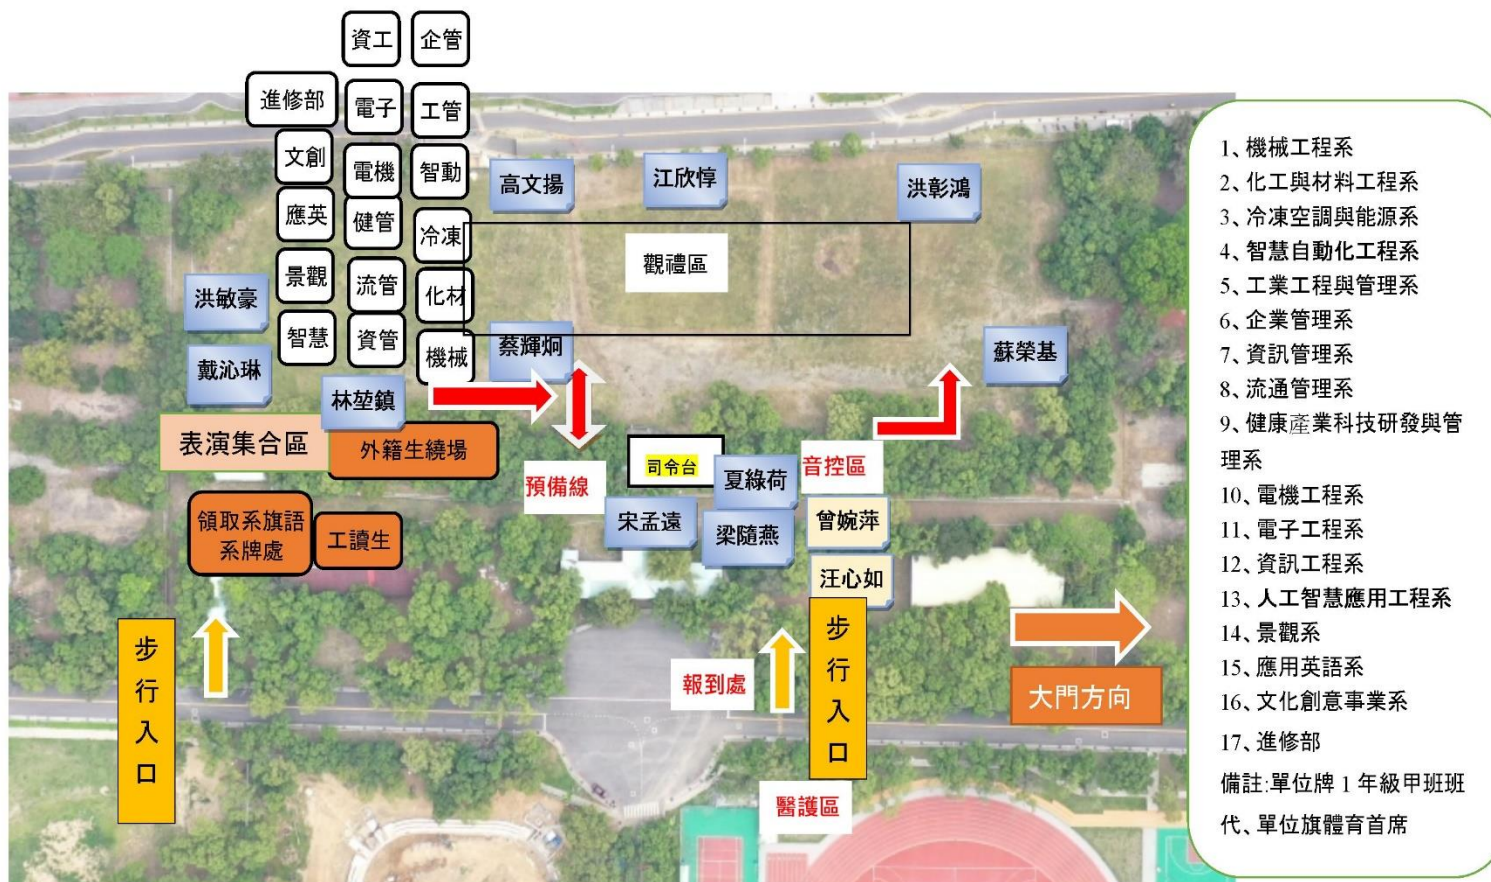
資工
企管
進修部
電子
工管
文創
電機
智動
應英
健管
冷凍
景觀
流管
化材
智慧
資管
機械
高文揚
江欣惇
洪彰鴻
觀禮區
洪敏豪
戴沁琳
蔡輝炯
蘇榮基
林堃鎮
表演集合區
外籍生繞場
預備線
司令台
夏綠荷
音控區
領取系旗語系牌處
工讀生
宋孟遠
梁隨燕
曾婉萍
汪心如
步行入口
報到處
步行入口
大門方向
醫護區

1、機械工程系
2、化工與材料工程系
3、冷凍空調與能源系
4、智慧自動化工程系
5、工業工程與管理系
6、企業管理系
7、資訊管理系
8、流通管理系
9、健康產業科技研發與管理系
10、電機工程系
11、電子工程系
12、資訊工程系
13、人工智慧應用工程系
14、景觀系
15、應用英語系
16、文化創意事業系
17、進修部
備註:單位牌 1 年級甲班班代、單位旗體育首席